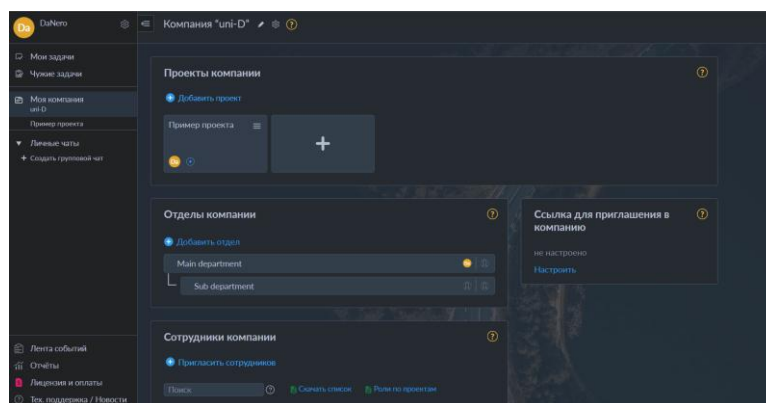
Da DaNero

Компания "uni-D" ?

Мои задачи
Чужие задачи

Моя компания
uni-D
Пример проекта

Личные чаты
+ Создать групповой чат

Лента событий
Отчёты
Лицензия и оплаты
Тех. поддержка / Новости

Проекты компании ?

Добавить проект

Пример проекта

Da

+

Отделы компании ?

Добавить отдел

Main department

Sub department

Ссылка для приглашения в компанию ?

не настроено

Настроить

Сотрудники компании ?

Пригласить сотрудников

Поиск ? Скачать список Роли по проектам